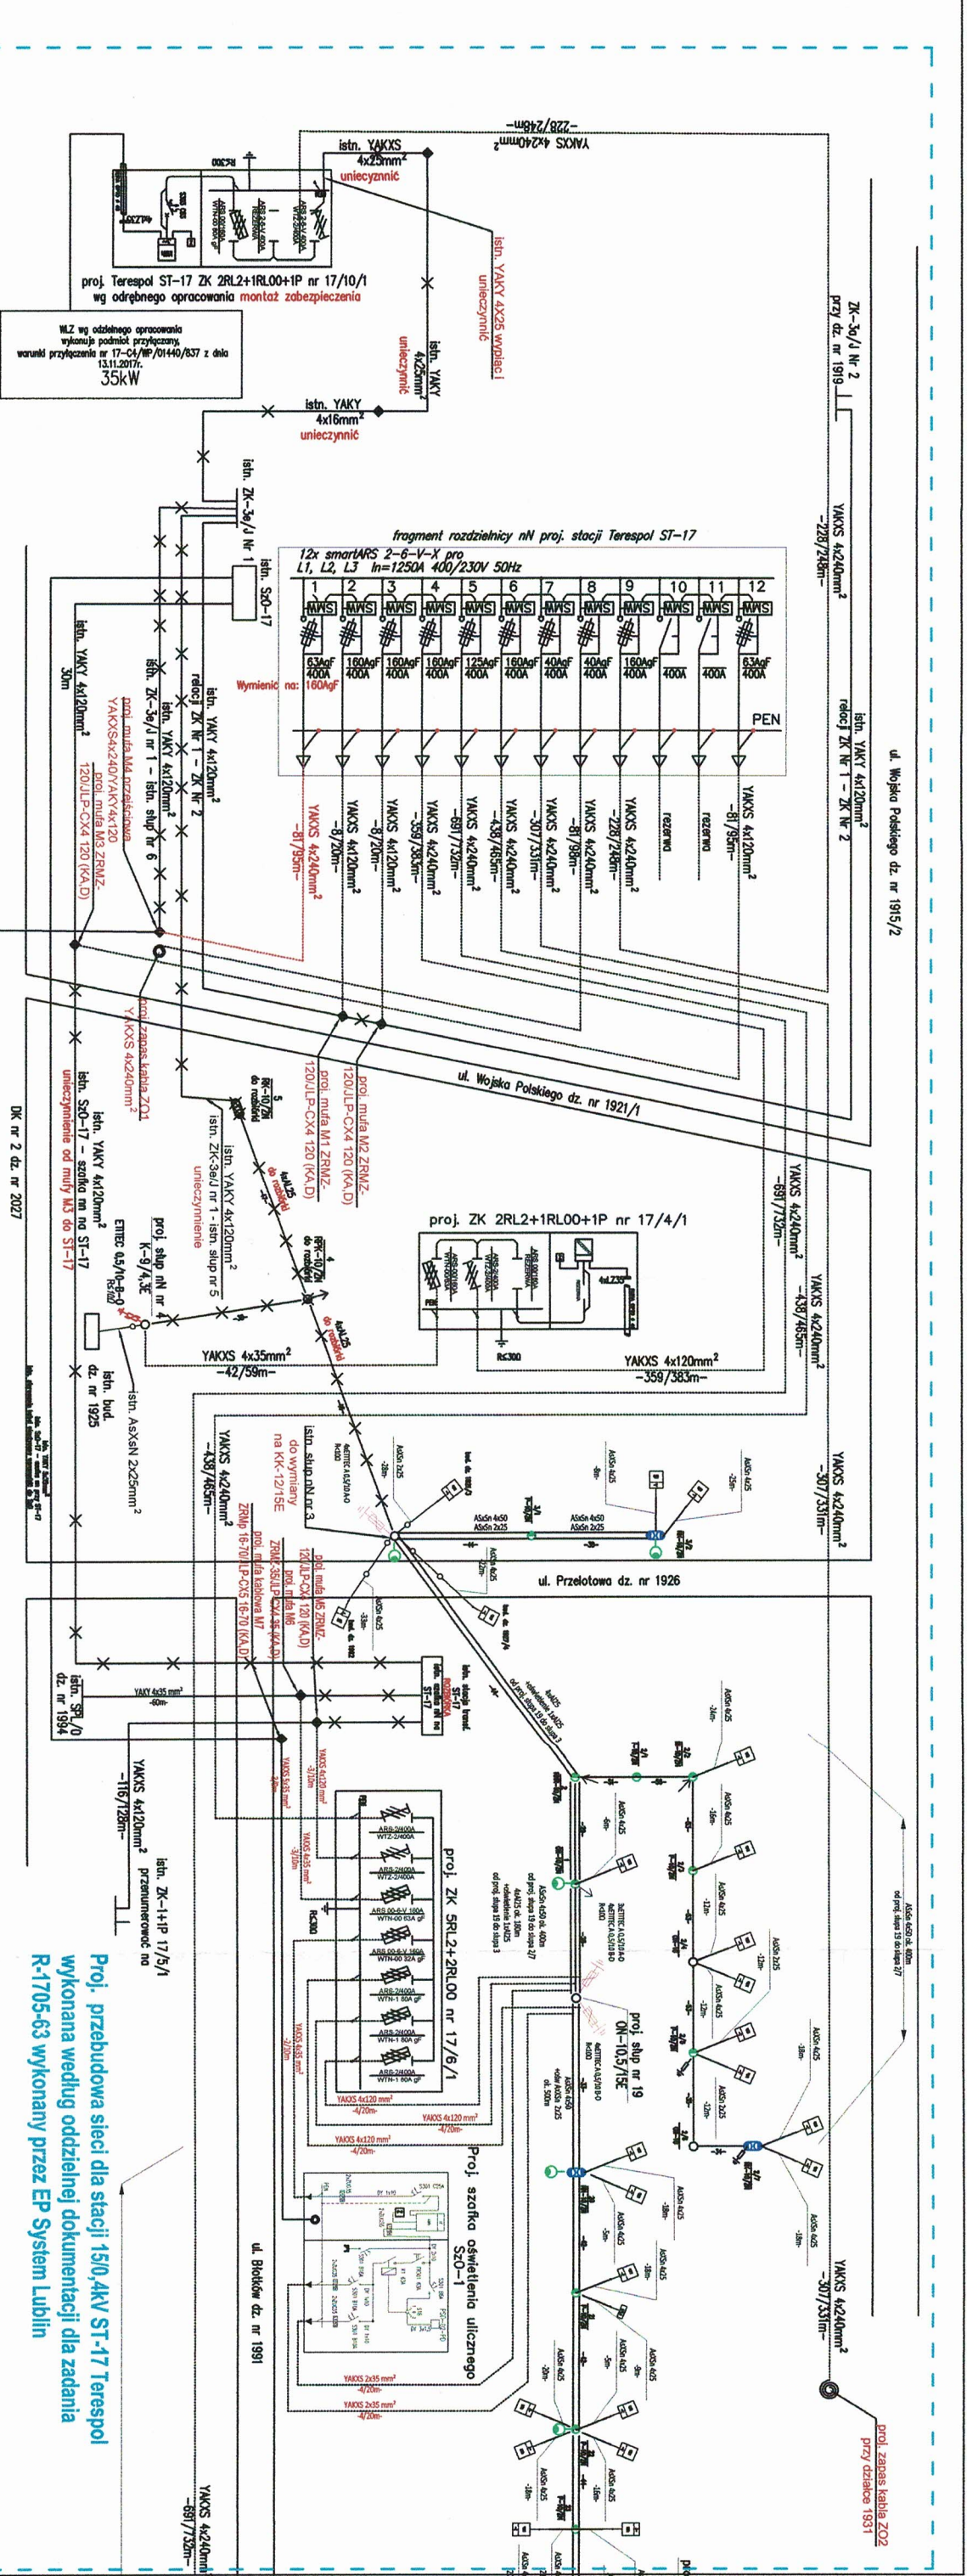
istn. YAKXS 4x25mm²
unieczynnić
YAKXS 4x240mm²
-228/248m-
istn. YAKY 4X25 wypiąć i unieczynnić
proj. Terespol ST-17 ZK 2RL2+1RL00+1P nr 17/10/1
wg odrębnego opracowania montaż zabezpieczenia
WLZ wg odzielnego opracowania wykonuje podmiot przyłączany, warunki przyłączenia nr 17-C4/WP/01440/837 z dnia 13.11.2017r.
35kW
istn. YAKY 4x25mm²
unieczynnić
istn. YAKY 4x16mm²
unieczynnić
ZK-3a/J Nr 2 przy dz. nr 1919
YAKXS 4x240mm²
-228/248m-
istn. ZK-3a/J Nr 1
istn. SzO-17
fragment rozdzielnicy nN proj. stacji Terespol ST-17
12x smartARS 2-6-V-X pro
L1, L2, L3 In=1250A 400/230V 50Hz

| 1 | 2 | 3 | 4 | 5 | 6 | 7 | 8 | 9 | 10 | 11 | 12 |
|---|---|---|---|---|---|---|---|---|---|---|---|
| 63AgF 400A | 160AgF 400A | 160AgF 400A | 160AgF 400A | 125AgF 400A | 160AgF 400A | 40AgF 400A | 40AgF 400A | 160AgF 400A | 400A | 400A | 63AgF 400A |

Wymienić na: 160AgF
PEN
YAKXS 4x240mm² -81/95m-
YAKXS 4x120mm² -8/20m-
YAKXS 4x120mm² -8/20m-
YAKXS 4x240mm² -359/383m-
YAKXS 4x240mm² -691/732m-
YAKXS 4x240mm² -438/465m-
YAKXS 4x240mm² -307/331m-
YAKXS 4x240mm² -81/95m-
YAKXS 4x240mm² -228/248m-
rezerwa
rezerwa
YAKXS 4x120mm² -81/95m-
istn. YAKY 4x120mm² relacji ZK Nr 1 - ZK Nr 2
ul. Wojska Polskiego dz. nr 1915/2
istn. YAKY 4x120mm² relacji ZK Nr 1 - ZK Nr 2
istn. YAKY 4x120mm² 30m
istn. ZK-3a/J nr 1 - istn. słup nr 6
proj. mufa M4 przelotowa YAKXS4x240/YAKY4x120
proj. mufa M3 ZRMZ-120/LP-CX4 120 (KA,D)
proj. zapas kabla ZO1 YAKXS 4x240mm²
proj. mufa M2 ZRMZ-120/LP-CX4 120 (KA,D)
proj. mufa M1 ZRMZ-120/LP-CX4 120 (KA,D)
ul. Wojska Polskiego dz. nr 1921/1
YAKXS 4x240mm² -691/732m-
YAKXS 4x240mm² -438/465m-
YAKXS 4x240mm² -307/331m-
istn. ZK-3e/J nr 1 - istn. słup nr 5
istn. YAKY 4x120mm²
unieczynnienie
istn. YAKY 4x120mm²
istn. SzO-17 - szafka nn nr ST-17
unieczynnienie od mufy M3 do ST-17
DK nr 2 dz. nr 2027
proj. słup nN K-9/4,3E
proj. ZK 2RL2+1RL00+1P nr 17/4/1
YAKXS 4x120mm² -359/383m-
YAKXS 4x35mm² -42/59m-
istn. bud. dz. nr 1925
istn. AsXsN 2x25mm²
istn. słup nN nr 3
do wymiany na KK-12/15E
YAKXS 4x240mm² -438/465m-
ul. Przelotowa dz. nr 1926
proj. mufa M5 ZRMZ-120/LP-CX4 120 (KA,D)
proj. mufa M6 ZRMZ-35/LP-CX4 35 (KA,D)
proj. mufa kablowa M7 ZRMp 16-70/LP-CX5 16-70 (KA,D)
istn. stacja transf. ST-17
istn. SPJ/0 dz. nr 1994
YAKY 4x35 mm² -60m-
YAKXS 4x120mm² -116/128m-
istn. ZK-1+1P 17/5/1 przenumerować na
proj. ZK 5RL2+2RL00 nr 17/6/1
YAKXS 4x120 mm² -4/20m-
YAKXS 4x120 mm² -4/20m-
proj. słup nr 19 ON-10,5/15E
Proj. szafka oświetlenia ulicznego SzO-1
YAKXS 2x35 mm² -4/20m-
YAKXS 2x35 mm² -4/20m-
ul. Błotków dz. nr 1991
Proj. przebudowa sieci dla stacji 15/0,4kV ST-17 Terespol wykonana według odzielnej dokumentacji dla zadania R-1705-63 wykonany przez EP System Lublin
YAKXS 4x240mm² -307/331m-
proj. zapas kabla ZO2 przy działce 1931
YAKXS 4x240mm² -691/732m-